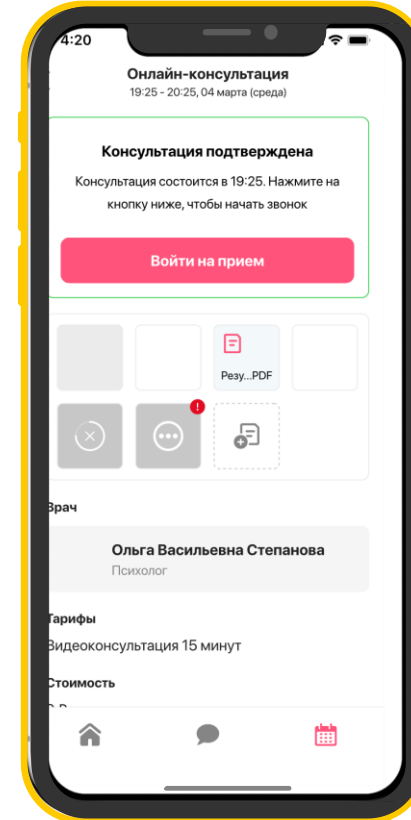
4:20

Онлайн-консультация
19:25 - 20:25, 04 марта (среда)

Консультация подтверждена

Консультация состоится в 19:25. Нажмите на кнопку ниже, чтобы начать звонок

Войти на прием

Резу...PDF

!

Врач

Ольга Васильевна Степанова
Психолог

Тарифы

Видеоконсультация 15 минут

Стоимость

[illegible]